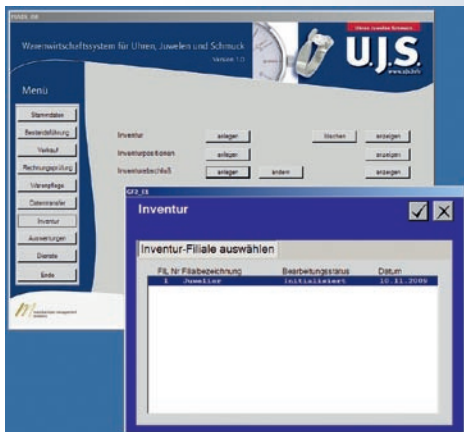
MAIN_00

Warenwirtschaftssystem für Uhren, Juwelen und Schmuck

Version 1.0

Unser Juwelier Schmuck

U.J.S.

www.ujs.info

Menü

Stammdaten

Bestandsführung

Verkauf

Rechnungsprüfung

Warenpflege

Datentransfer

Inventur

Auswertungen

Dienste

Ende

Inventur anlegen löschen anzeigen

Inventurpositionen anlegen anzeigen

Inventurabschluß anlegen ändern anzeigen

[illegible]

GF2_IS

Inventur

Inventur-Filiale auswählen

| Fil. Nr | Filialbezeichnung | Bearbeitungsstatus | Datum |
|---|---|---|---|
| 1 | Juwelier | initialisiert | 10.11.2009 |